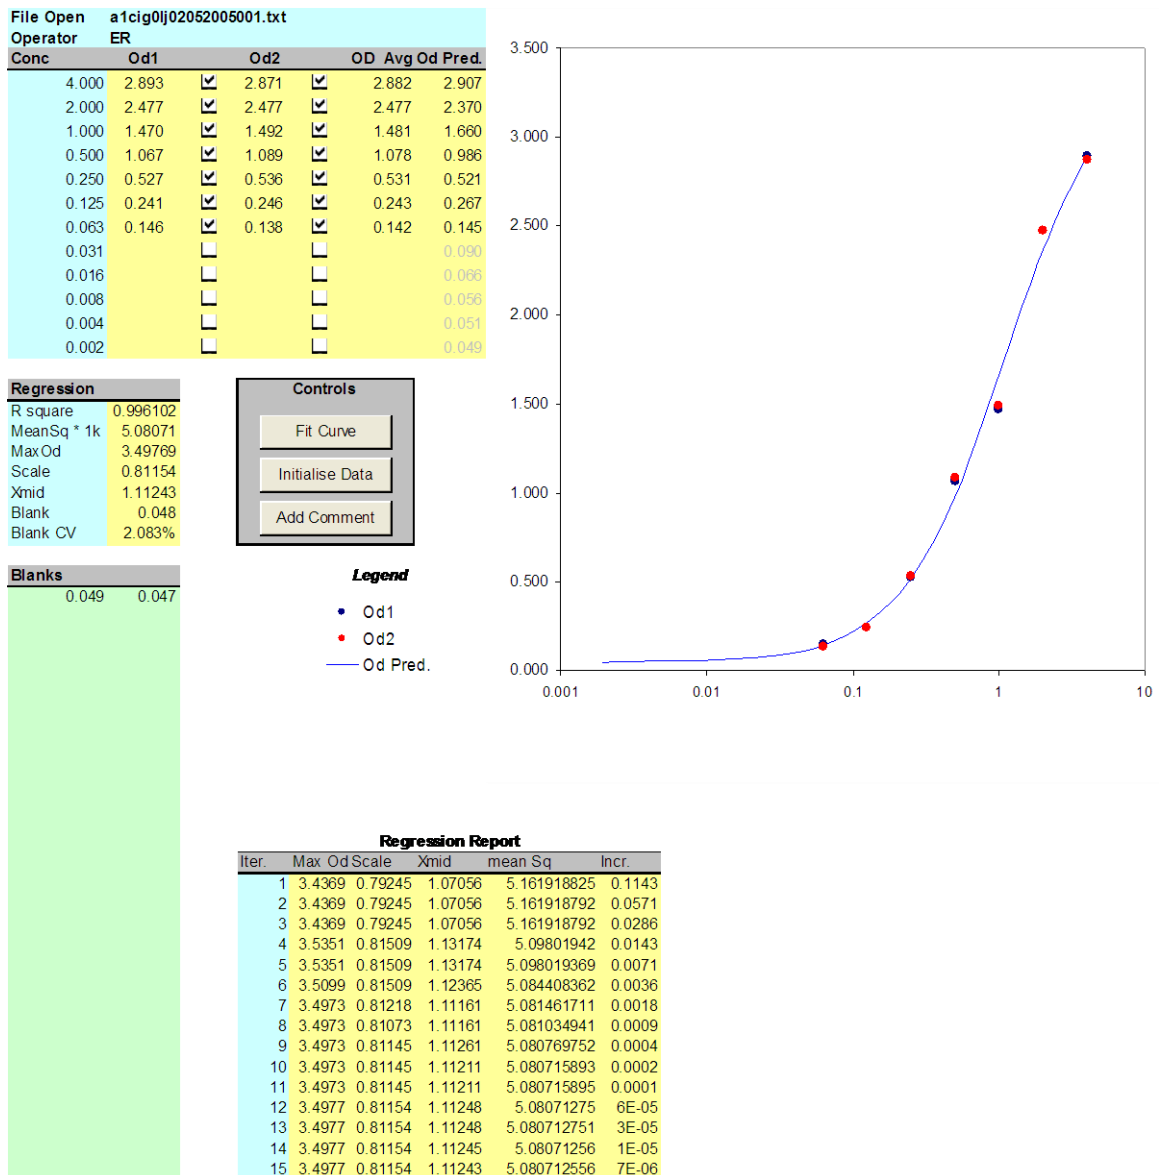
File Open a1cig0lj02052005001.txt
Operator ER

| Conc | Od1 | | Od2 | | OD Avg | Od Pred. |
|---|---|---|---|---|---|---|
| 4.000 | 2.893 | ☑ | 2.871 | ☑ | 2.882 | 2.907 |
| 2.000 | 2.477 | ☑ | 2.477 | ☑ | 2.477 | 2.370 |
| 1.000 | 1.470 | ☑ | 1.492 | ☑ | 1.481 | 1.660 |
| 0.500 | 1.067 | ☑ | 1.089 | ☑ | 1.078 | 0.986 |
| 0.250 | 0.527 | ☑ | 0.536 | ☑ | 0.531 | 0.521 |
| 0.125 | 0.241 | ☑ | 0.246 | ☑ | 0.243 | 0.267 |
| 0.063 | 0.146 | ☑ | 0.138 | ☑ | 0.142 | 0.145 |
| 0.031 | | ☐ | | ☐ | | 0.090 |
| 0.016 | | ☐ | | ☐ | | 0.066 |
| 0.008 | | ☐ | | ☐ | | 0.056 |
| 0.004 | | ☐ | | ☐ | | 0.051 |
| 0.002 | | ☐ | | ☐ | | 0.049 |

| Regression | |
|---|---|
| R square | 0.996102 |
| MeanSq * 1k | 5.08071 |
| Max Od | 3.49769 |
| Scale | 0.81154 |
| Xmid | 1.11243 |
| Blank | 0.048 |
| Blank CV | 2.083% |

Controls
Fit Curve
Initialise Data
Add Comment

Blanks
0.049 0.047

Legend
Od1
Od2
Od Pred.

3.500
3.000
2.500
2.000
1.500
1.000
0.500
0.000
0.001 0.01 0.1 1 10

Regression Report

| Iter. | Max Od | Scale | Xmid | mean Sq | Incr. |
|---|---|---|---|---|---|
| 1 | 3.4369 | 0.79245 | 1.07056 | 5.161918825 | 0.1143 |
| 2 | 3.4369 | 0.79245 | 1.07056 | 5.161918792 | 0.0571 |
| 3 | 3.4369 | 0.79245 | 1.07056 | 5.161918792 | 0.0286 |
| 4 | 3.5351 | 0.81509 | 1.13174 | 5.09801942 | 0.0143 |
| 5 | 3.5351 | 0.81509 | 1.13174 | 5.098019369 | 0.0071 |
| 6 | 3.5099 | 0.81509 | 1.12365 | 5.084408362 | 0.0036 |
| 7 | 3.4973 | 0.81218 | 1.11161 | 5.081461711 | 0.0018 |
| 8 | 3.4973 | 0.81073 | 1.11161 | 5.081034941 | 0.0009 |
| 9 | 3.4973 | 0.81145 | 1.11261 | 5.080769752 | 0.0004 |
| 10 | 3.4973 | 0.81145 | 1.11211 | 5.080715893 | 0.0002 |
| 11 | 3.4973 | 0.81145 | 1.11211 | 5.080715895 | 0.0001 |
| 12 | 3.4977 | 0.81154 | 1.11248 | 5.08071275 | 6E-05 |
| 13 | 3.4977 | 0.81154 | 1.11248 | 5.080712751 | 3E-05 |
| 14 | 3.4977 | 0.81154 | 1.11245 | 5.08071256 | 1E-05 |
| 15 | 3.4977 | 0.81154 | 1.11243 | 5.080712556 | 7E-06 |